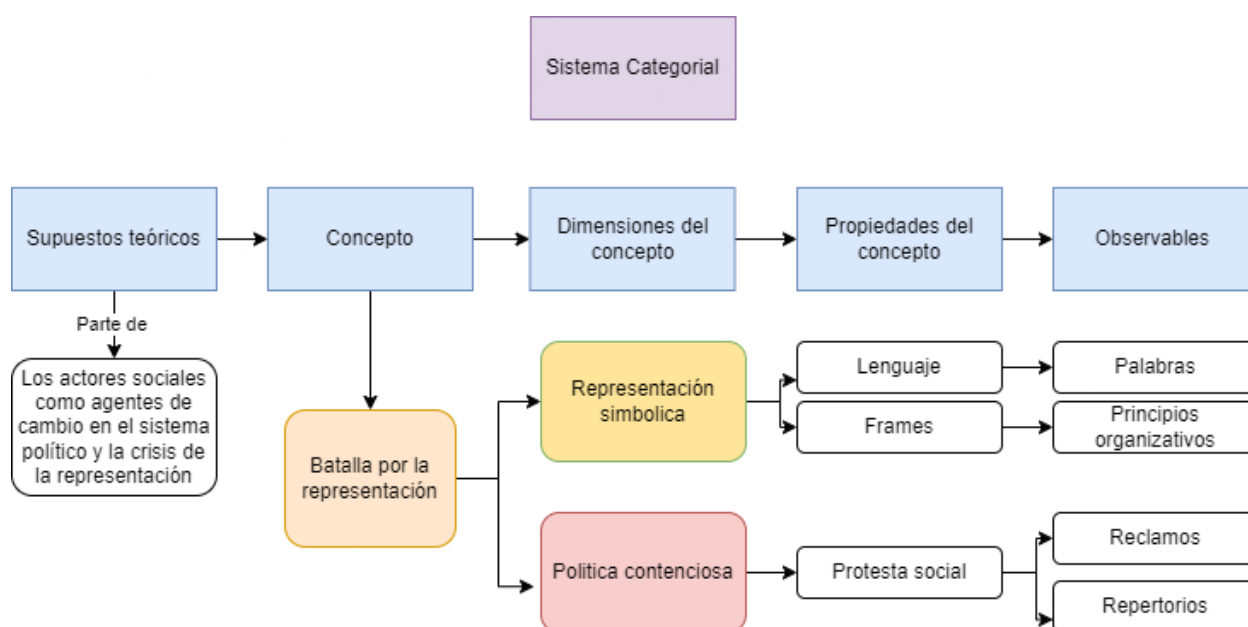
Sistema Categorial

Supuestos teóricos

Concepto

Dimensiones del concepto

Propiedades del concepto

Observables

Parte de

Los actores sociales como agentes de cambio en el sistema político y la crisis de la representación

Batalla por la representación

Representación simbolica

Lenguaje

Palabras

Frames

Principios organizativos

Politica contenciosa

Protesta social

Reclamos

Repertorios